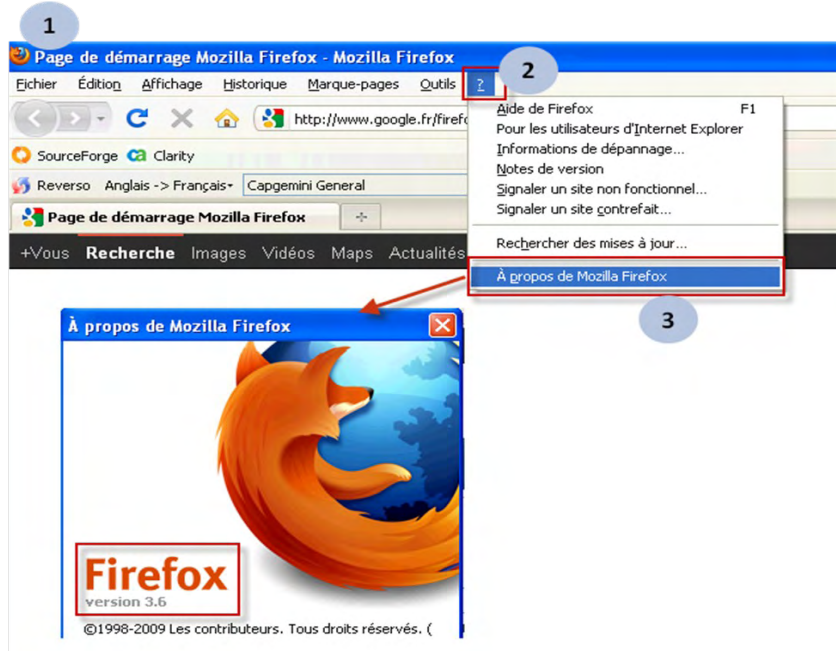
1

Page de démarrage Mozilla Firefox - Mozilla Firefox

Fichier Édition Affichage Historique Marque-pages Outils ?

2

http://www.google.fr/firef

SourceForge Clarity

Reverso Anglais -> Français Capgemini General

Page de démarrage Mozilla Firefox

+Vous Recherche Images Vidéos Maps Actualités

Aide de Firefox F1
Pour les utilisateurs d'Internet Explorer
Informations de dépannage...
Notes de version
Signaler un site non fonctionnel...
Signaler un site contrefait...
Rechercher des mises à jour...
À propos de Mozilla Firefox

3

À propos de Mozilla Firefox

Firefox
version 3.6

©1998-2009 Les contributeurs. Tous droits réservés. (